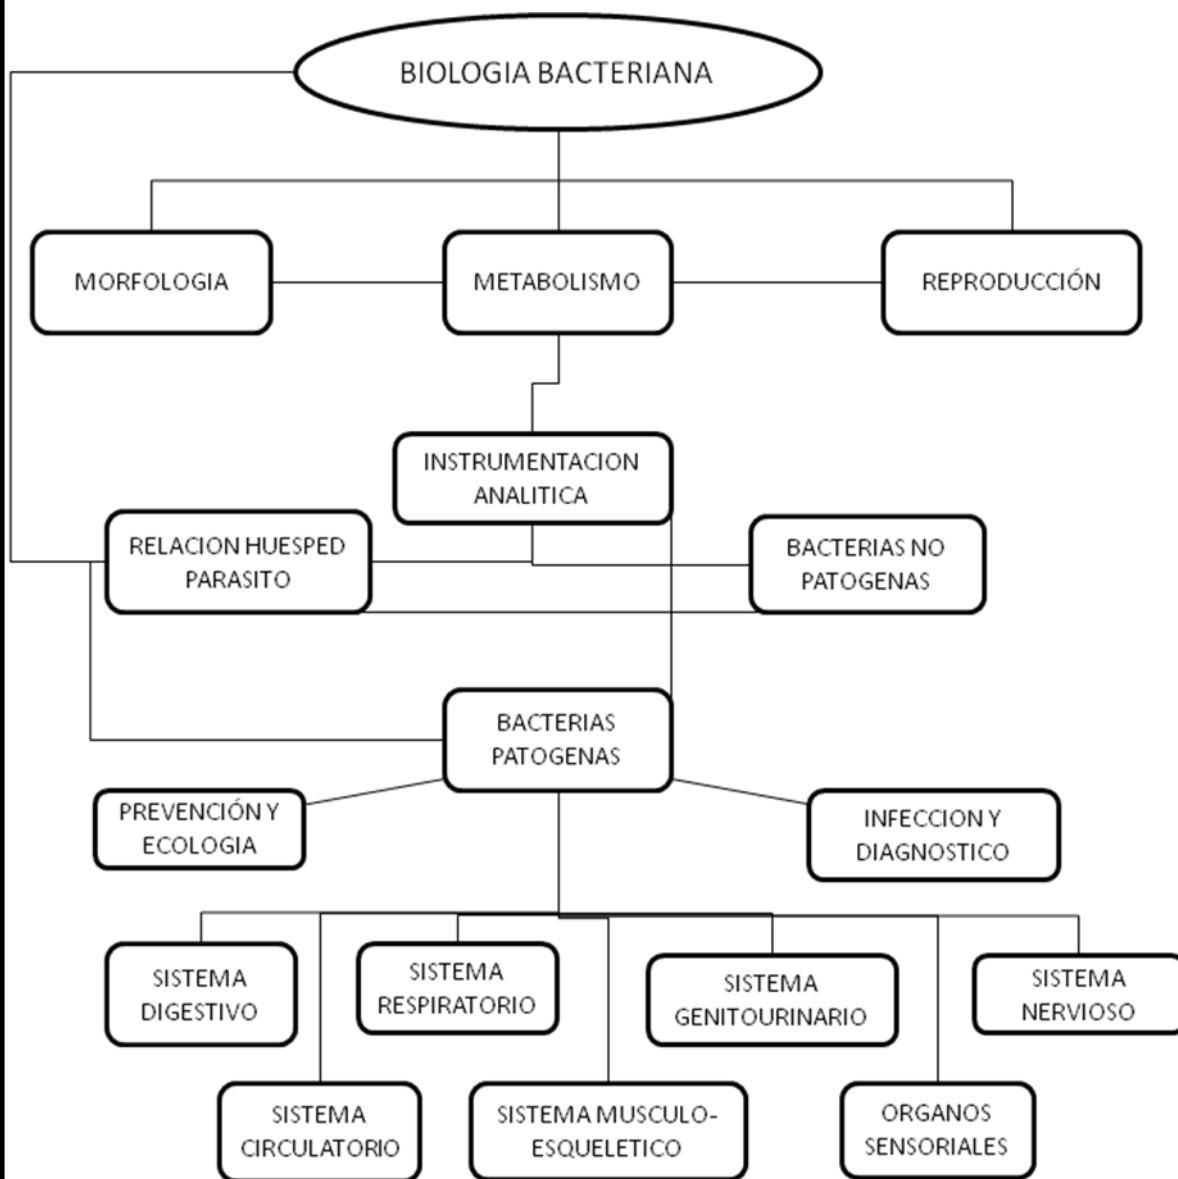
BIOLOGIA BACTERIANA

MORFOLOGIA

METABOLISMO

REPRODUCCIÓN

INSTRUMENTACION ANALITICA

RELACION HUESPED PARASITO

BACTERIAS NO PATOGENAS

BACTERIAS PATOGENAS

PREVENCIÓN Y ECOLOGIA

INFECCION Y DIAGNOSTICO

SISTEMA DIGESTIVO

SISTEMA RESPIRATORIO

SISTEMA GENITOURINARIO

SISTEMA NERVIOSO

SISTEMA CIRCULATORIO

SISTEMA MUSCULO-ESQUELETICO

ORGANOS SENSORIALES